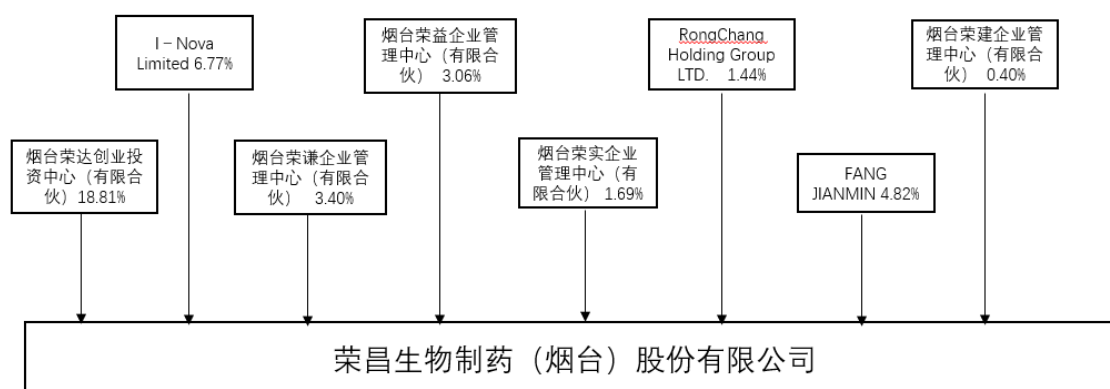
I－Nova Limited 6.77%

烟台荣益企业管理中心（有限合伙） 3.06%

RongChang Holding Group LTD. 1.44%

烟台荣建企业管理中心（有限合伙） 0.40%

烟台荣达创业投资中心（有限合伙）18.81%

烟台荣谦企业管理中心（有限合伙） 3.40%

烟台荣实企业管理中心（有限合伙） 1.69%

FANG JIANMIN 4.82%

荣昌生物制药（烟台）股份有限公司